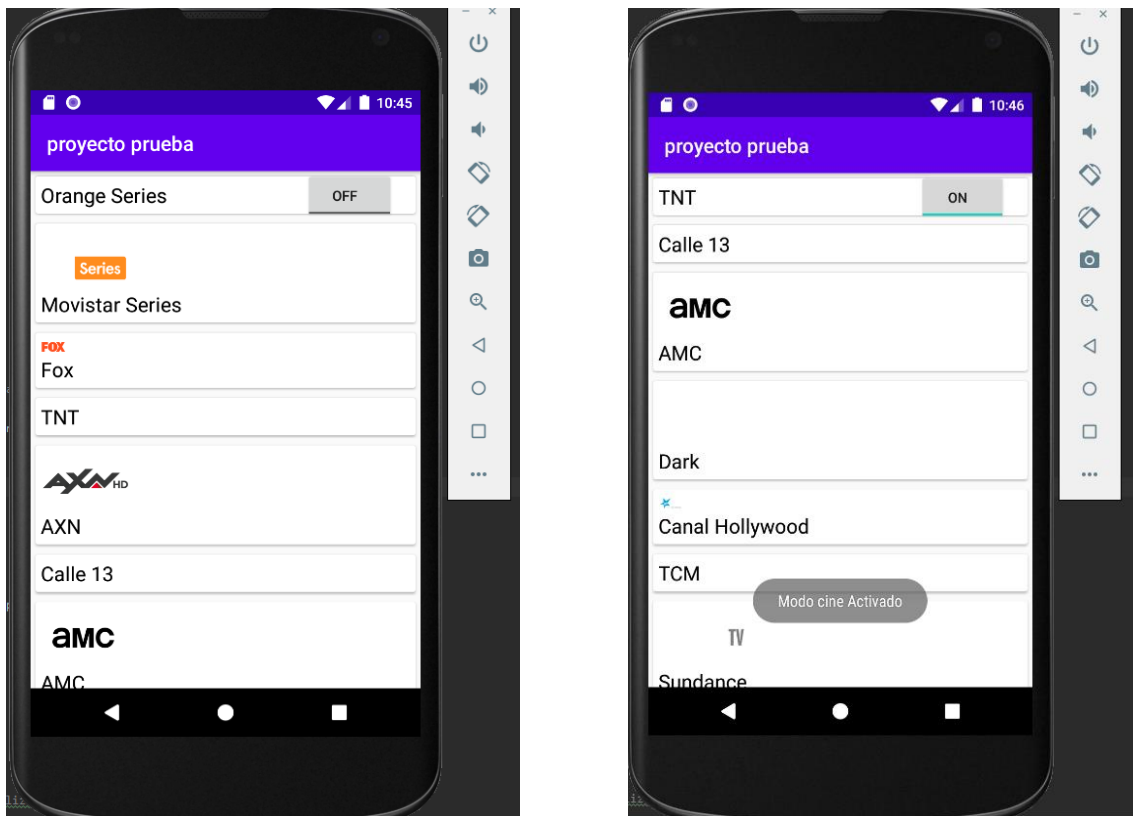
10:45

proyecto prueba

Orange Series OFF

Series
Movistar Series

FOX
Fox

TNT

AXN HD
AXN

Calle 13

amc
AMC

10:46

proyecto prueba

TNT ON

Calle 13

amc
AMC

Dark

Canal Hollywood

TCM

Modo cine Activado

TV
Sundance